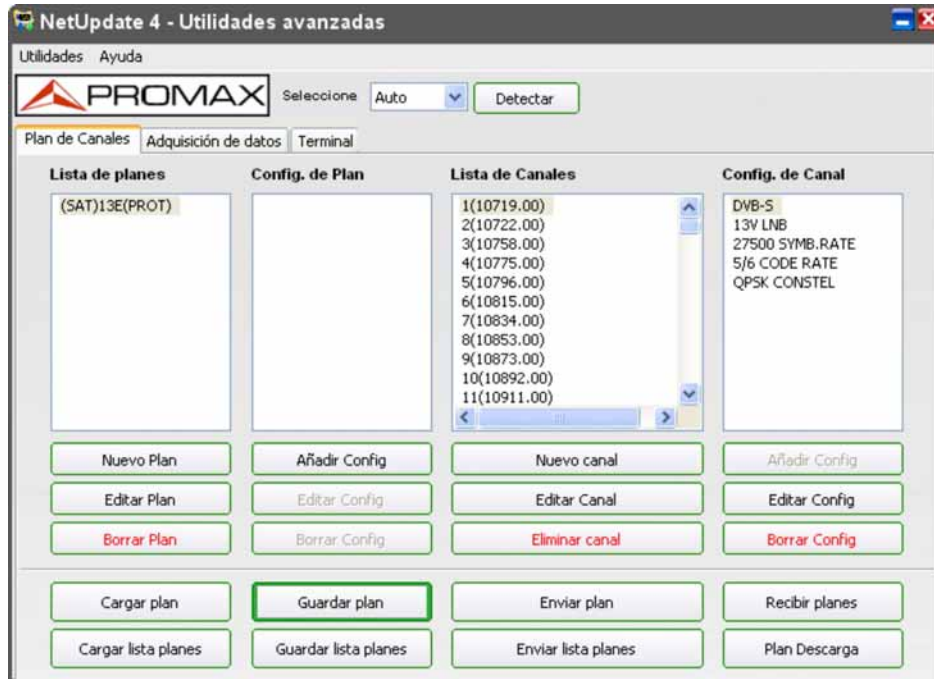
NetUpdate 4 - Utilidades avanzadas

Utilidades Ayuda

PROMAX Seleccione Auto Detectar

Plan de Canales Adquisición de datos Terminal

Lista de planes
(SAT)13E(PROT)

Config. de Plan

Lista de Canales
1(10719.00)
2(10722.00)
3(10758.00)
4(10775.00)
5(10796.00)
6(10815.00)
7(10834.00)
8(10853.00)
9(10873.00)
10(10892.00)
11(10911.00)

Config. de Canal
DVB-S
13V LNB
27500 SYMB.RATE
5/6 CODE RATE
QPSK CONSTEL

Nuevo Plan
Añadir Config
Nuevo canal
Añadir Config

Editar Plan
Editar Config
Editar Canal
Editar Config

Borrar Plan
Borrar Config
Eliminar canal
Borrar Config

Cargar plan
Guardar plan
Enviar plan
Recibir planes

Cargar lista planes
Guardar lista planes
Enviar lista planes
Plan Descarga